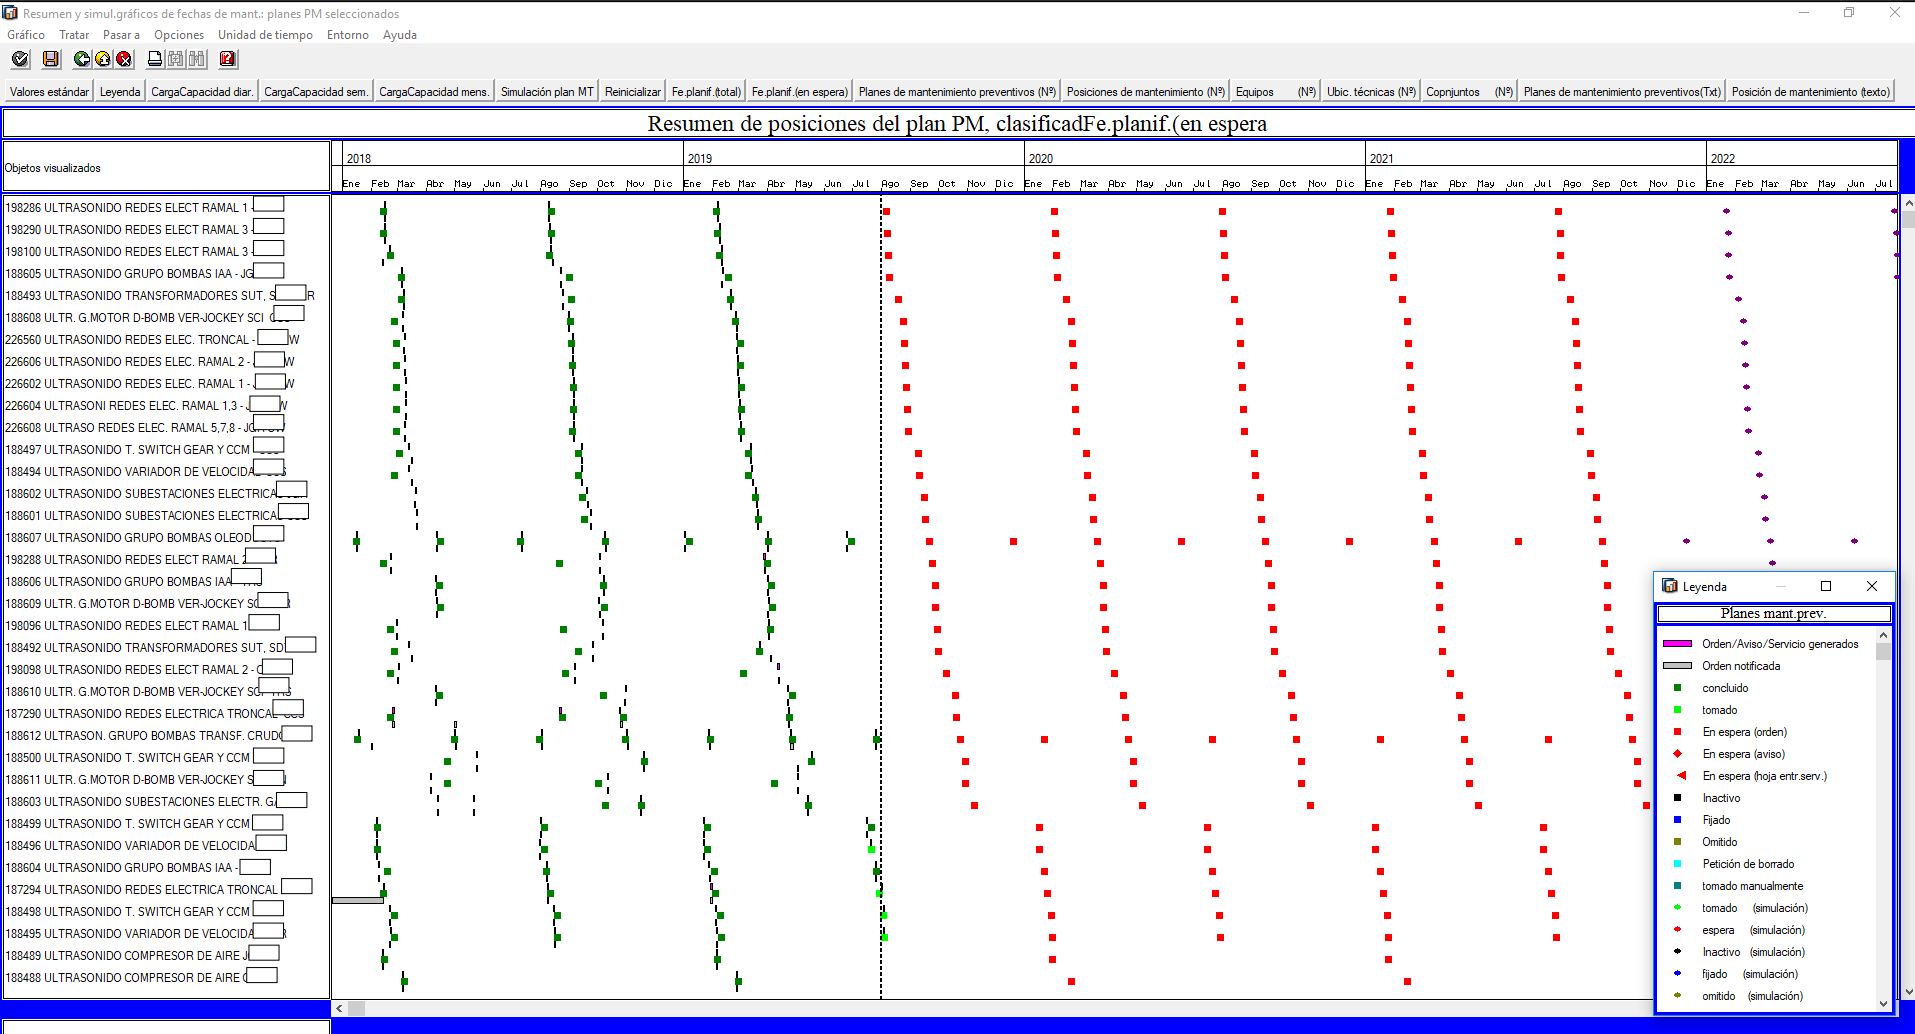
Resumen y simul.gráficos de fechas de mant.: planes PM seleccionados

Gráfico Tratar Pasar a Opciones Unidad de tiempo Entorno Ayuda

Valores estándar | Leyenda | CargaCapacidad diar. | CargaCapacidad sem. | CargaCapacidad mens. | Simulación plan MT | Reinicializar | Fe.planif.(total) | Fe.planif.(en espera) | Planes de mantenimiento preventivos (Nº) | Posiciones de mantenimiento (Nº) | Equipos (Nº) | Ubic. técnicas (Nº) | Conjuntos (Nº) | Planes de mantenimiento preventivos(Txt) | Posición de mantenimiento (texto)

Resumen de posiciones del plan PM, clasificadFe.planif.(en espera

Objetos visualizados

2018 2019 2020 2021 2022

Ene Feb Mar Abr May Jun Jul Ago Sep Oct Nov Dic Ene Feb Mar Abr May Jun Jul Ago Sep Oct Nov Dic Ene Feb Mar Abr May Jun Jul Ago Sep Oct Nov Dic Ene Feb Mar Abr May Jun Jul Ago Sep Oct Nov Dic Ene Feb Mar Abr May Jun Jul

198286 ULTRASONIDO REDES ELECT RAMAL 1
198290 ULTRASONIDO REDES ELECT RAMAL 3
198100 ULTRASONIDO REDES ELECT RAMAL 3
188605 ULTRASONIDO GRUPO BOMBAS IAA - JG
188493 ULTRASONIDO TRANSFORMADORES SUT, S R
188608 ULTR. G.MOTOR D-BOMB VER-JOCKEY SCI
226560 ULTRASONIDO REDES ELEC. TRONCAL - W
226606 ULTRASONIDO REDES ELEC. RAMAL 2 - W
226602 ULTRASONIDO REDES ELEC. RAMAL 1 - W
226604 ULTRASONI REDES ELEC. RAMAL 1,3 - W
226608 ULTRASO REDES ELEC. RAMAL 5,7,8 - J
188497 ULTRASONIDO T. SWITCH GEAR Y CCM
188494 ULTRASONIDO VARIADOR DE VELOCIDA
188602 ULTRASONIDO SUBESTACIONES ELECTRICA
188601 ULTRASONIDO SUBESTACIONES ELECTRICA
188607 ULTRASONIDO GRUPO BOMBAS OLEOD
198288 ULTRASONIDO REDES ELECT RAMAL 2
188606 ULTRASONIDO GRUPO BOMBAS IAA
188609 ULTR. G.MOTOR D-BOMB VER-JOCKEY SC
198096 ULTRASONIDO REDES ELECT RAMAL 1
188492 ULTRASONIDO TRANSFORMADORES SUT, SD
198098 ULTRASONIDO REDES ELECT RAMAL 2 -
188610 ULTR. G.MOTOR D-BOMB VER-JOCKEY SC
187290 ULTRASONIDO REDES ELECTRICA TRONCAL
188612 ULTRASON. GRUPO BOMBAS TRANSF. CRUD
188500 ULTRASONIDO T. SWITCH GEAR Y CCM
188611 ULTR. G.MOTOR D-BOMB VER-JOCKEY S
188603 ULTRASONIDO SUBESTACIONES ELECTR. G
188499 ULTRASONIDO T. SWITCH GEAR Y CCM
188496 ULTRASONIDO VARIADOR DE VELOCIDA
188604 ULTRASONIDO GRUPO BOMBAS IAA -
187294 ULTRASONIDO REDES ELECTRICA TRONCAL
188498 ULTRASONIDO T. SWITCH GEAR Y CCM
188495 ULTRASONIDO VARIADOR DE VELOCIDA
188489 ULTRASONIDO COMPRESOR DE AIRE J
188488 ULTRASONIDO COMPRESOR DE AIRE

Leyenda
Planes mant.prev.
Orden/Aviso/Servicio generados
Orden notificada
concluido
tomado
En espera (orden)
En espera (aviso)
En espera (hoja entr.serv.)
Inactivo
Fijado
Omitido
Petición de borrado
tomado manualmente
tomado (simulación)
espera (simulación)
Inactivo (simulación)
fijado (simulación)
omitido (simulación)